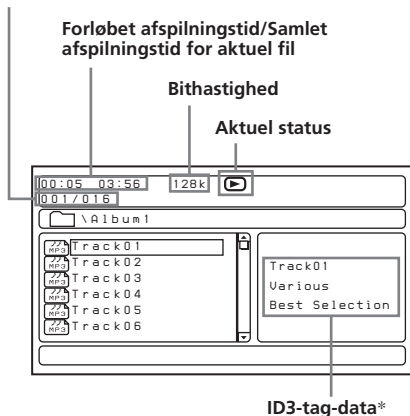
Forløbet afspilningstid/Samlet afspilningstid for aktuel fil

Bithastighed

Aktuel status

00:05 03:56
128k
001/016
\Album1
MP3 Track01
MP3 Track02
MP3 Track03
MP3 Track04
MP3 Track05
MP3 Track06
Track01
Various
Best Selection

ID3-tag-data*